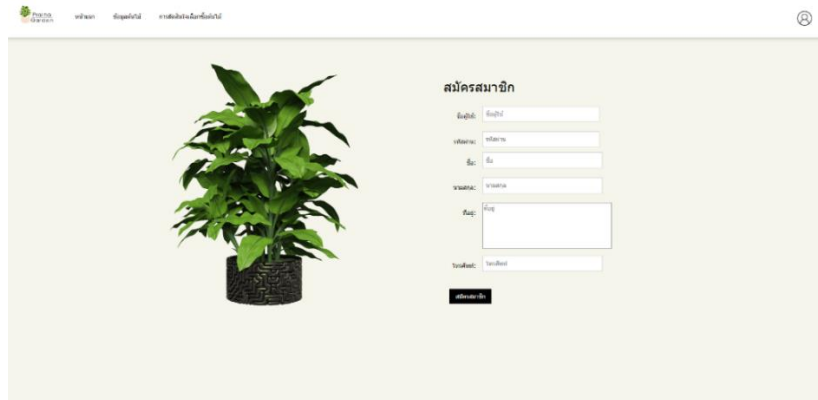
Plants Garden หน้าแรก ข้อมูลต้นไม้ การสั่งซื้อ/เลือกซื้อต้นไม้

สมัครสมาชิก

ชื่อผู้ใช้: ชื่อผู้ใช้

รหัสผ่าน: รหัสผ่าน

ชื่อ: ชื่อ

นามสกุล: นามสกุล

ที่อยู่: ที่อยู่

โทรศัพท์: โทรศัพท์

สมัครสมาชิก